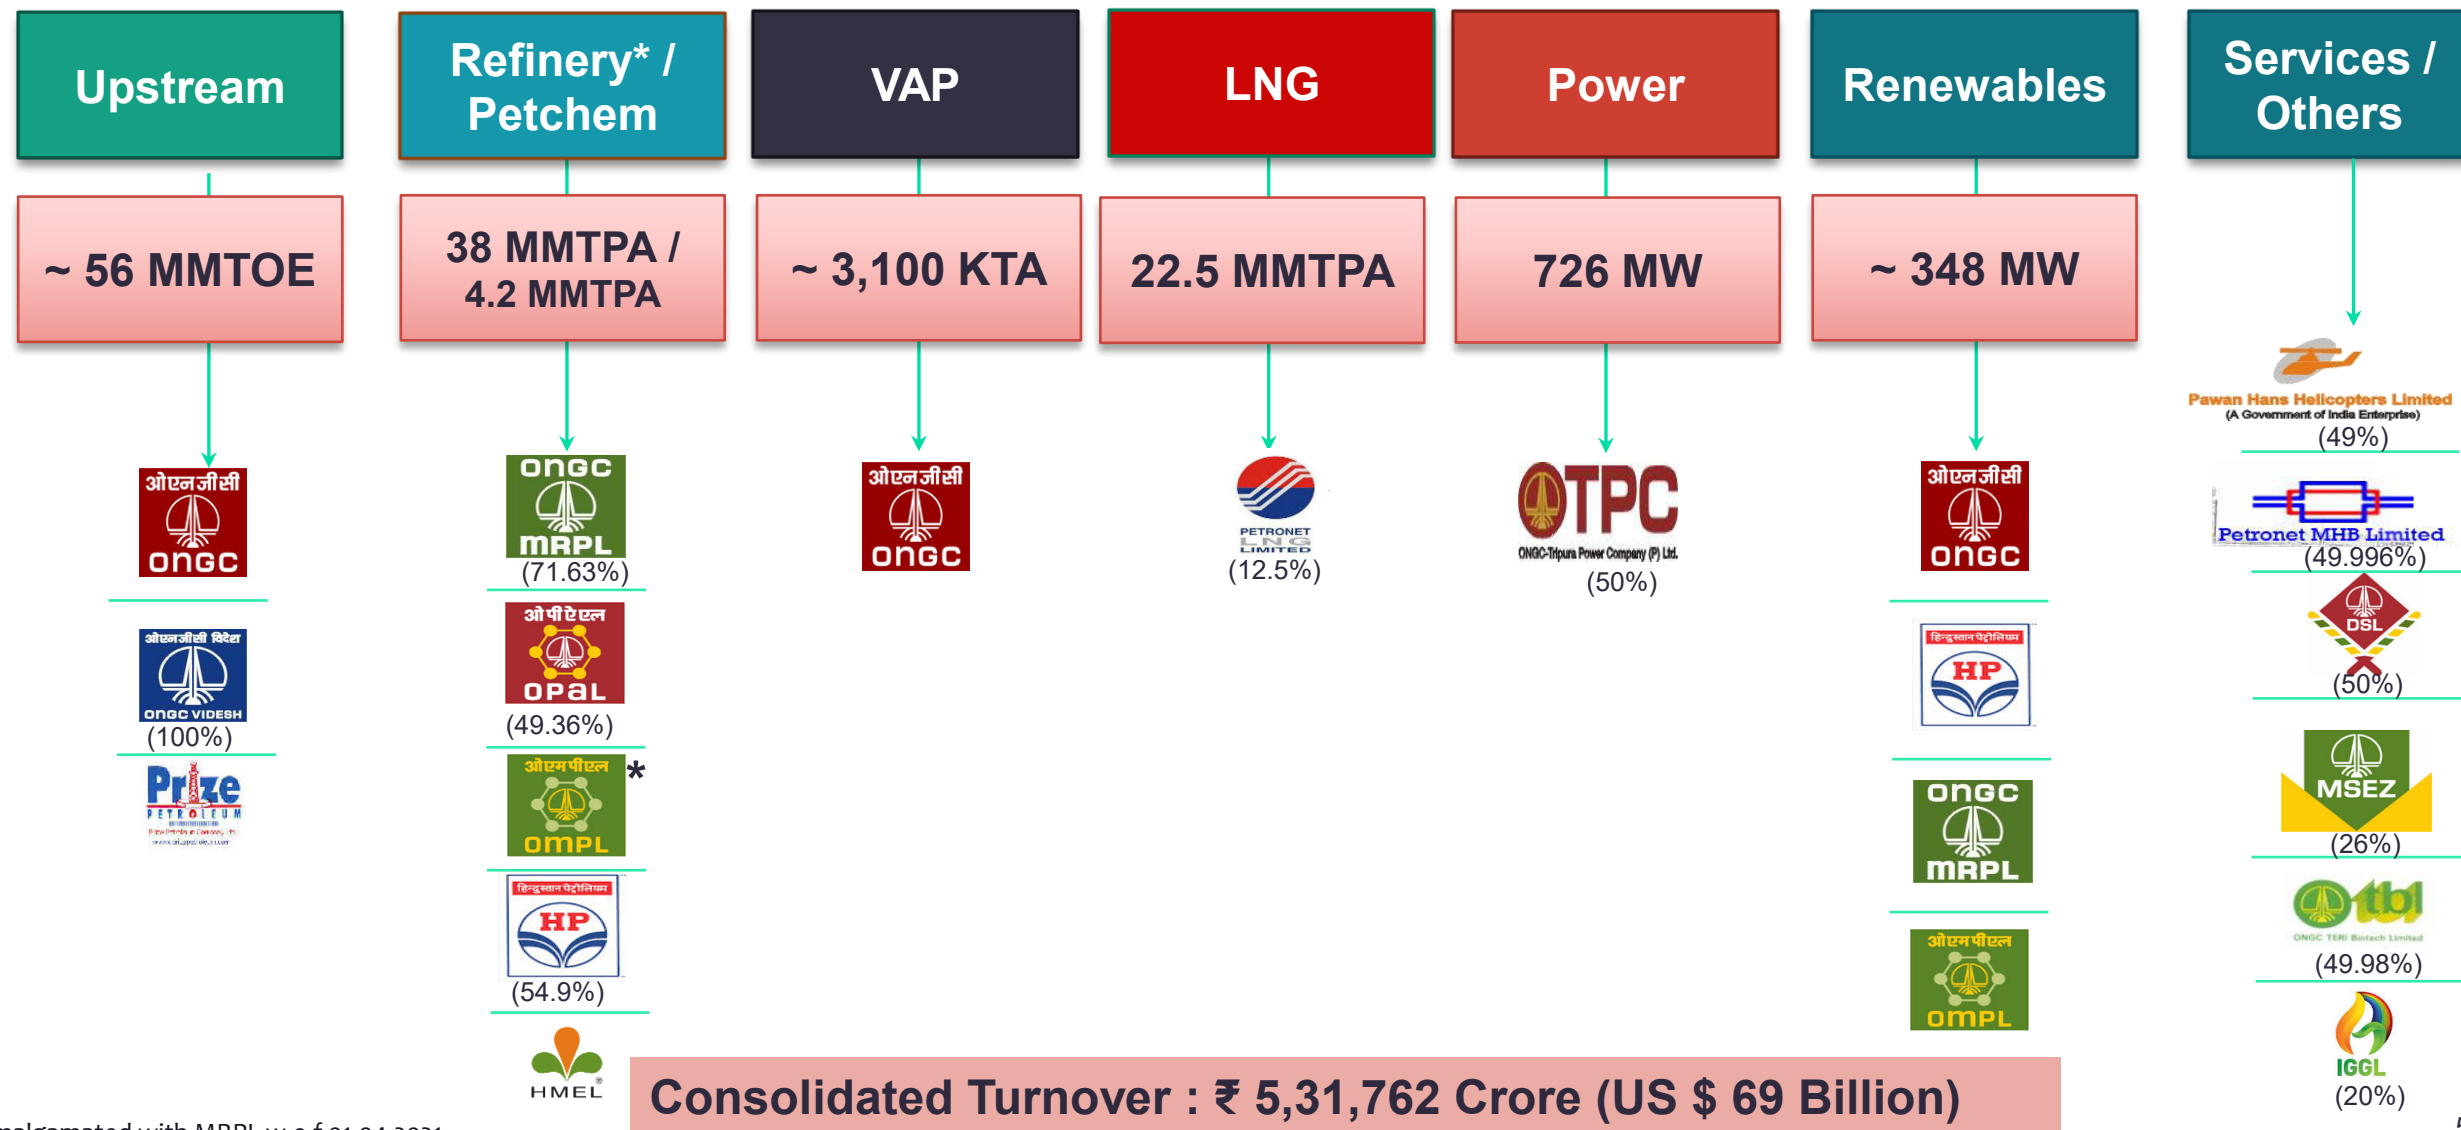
Upstream

Refinery* / Petchem

VAP

LNG

Power

Renewables

Services / Others

~ 56 MMTOE

38 MMTPA / 4.2 MMTPA

~ 3,100 KTA

22.5 MMTPA

726 MW

~ 348 MW

ओएनजीसी ONGC

ओएनजीसी विदेश ONGC VIDESH
(100%)

Prize PETROLEUM

ONGC MRPL
(71.63%)

ओपीएएल OPaL
(49.36%)

ओएमपीएल OMPL *

हिन्दुस्तान पेट्रोलियम HP
(54.9%)

HMEL

ओएनजीसी ONGC

PETRONET LNG LIMITED
(12.5%)

OTPC
ONGC-Tripura Power Company (P) Ltd.
(50%)

ओएनजीसी ONGC

हिन्दुस्तान पेट्रोलियम HP

ONGC MRPL

ओएमपीएल OMPL

Pawan Hans Helicopters Limited
(A Government of India Enterprise)
(49%)

Petronet MHB Limited
(49.996%)

DSL
(50%)

MSEZ
(26%)

otbl
ONGC TERI Biotech Limited
(49.98%)

IGGL
(20%)

Consolidated Turnover : ₹ 5,31,762 Crore (US $ 69 Billion)

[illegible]algamated with MRPL w.e.f 01.04.2021